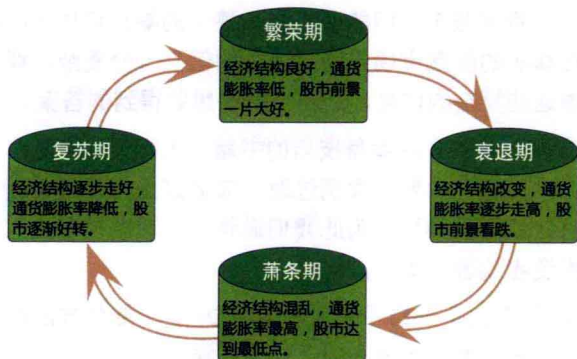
繁荣期

经济结构良好，通货膨胀率低，股市前景一片大好。

衰退期

经济结构改变，通货膨胀率逐步走高，股市前景看跌。

萧条期

经济结构混乱，通货膨胀率最高，股市达到最低点。

复苏期

经济结构逐步走好，通货膨胀率降低，股市逐渐好转。